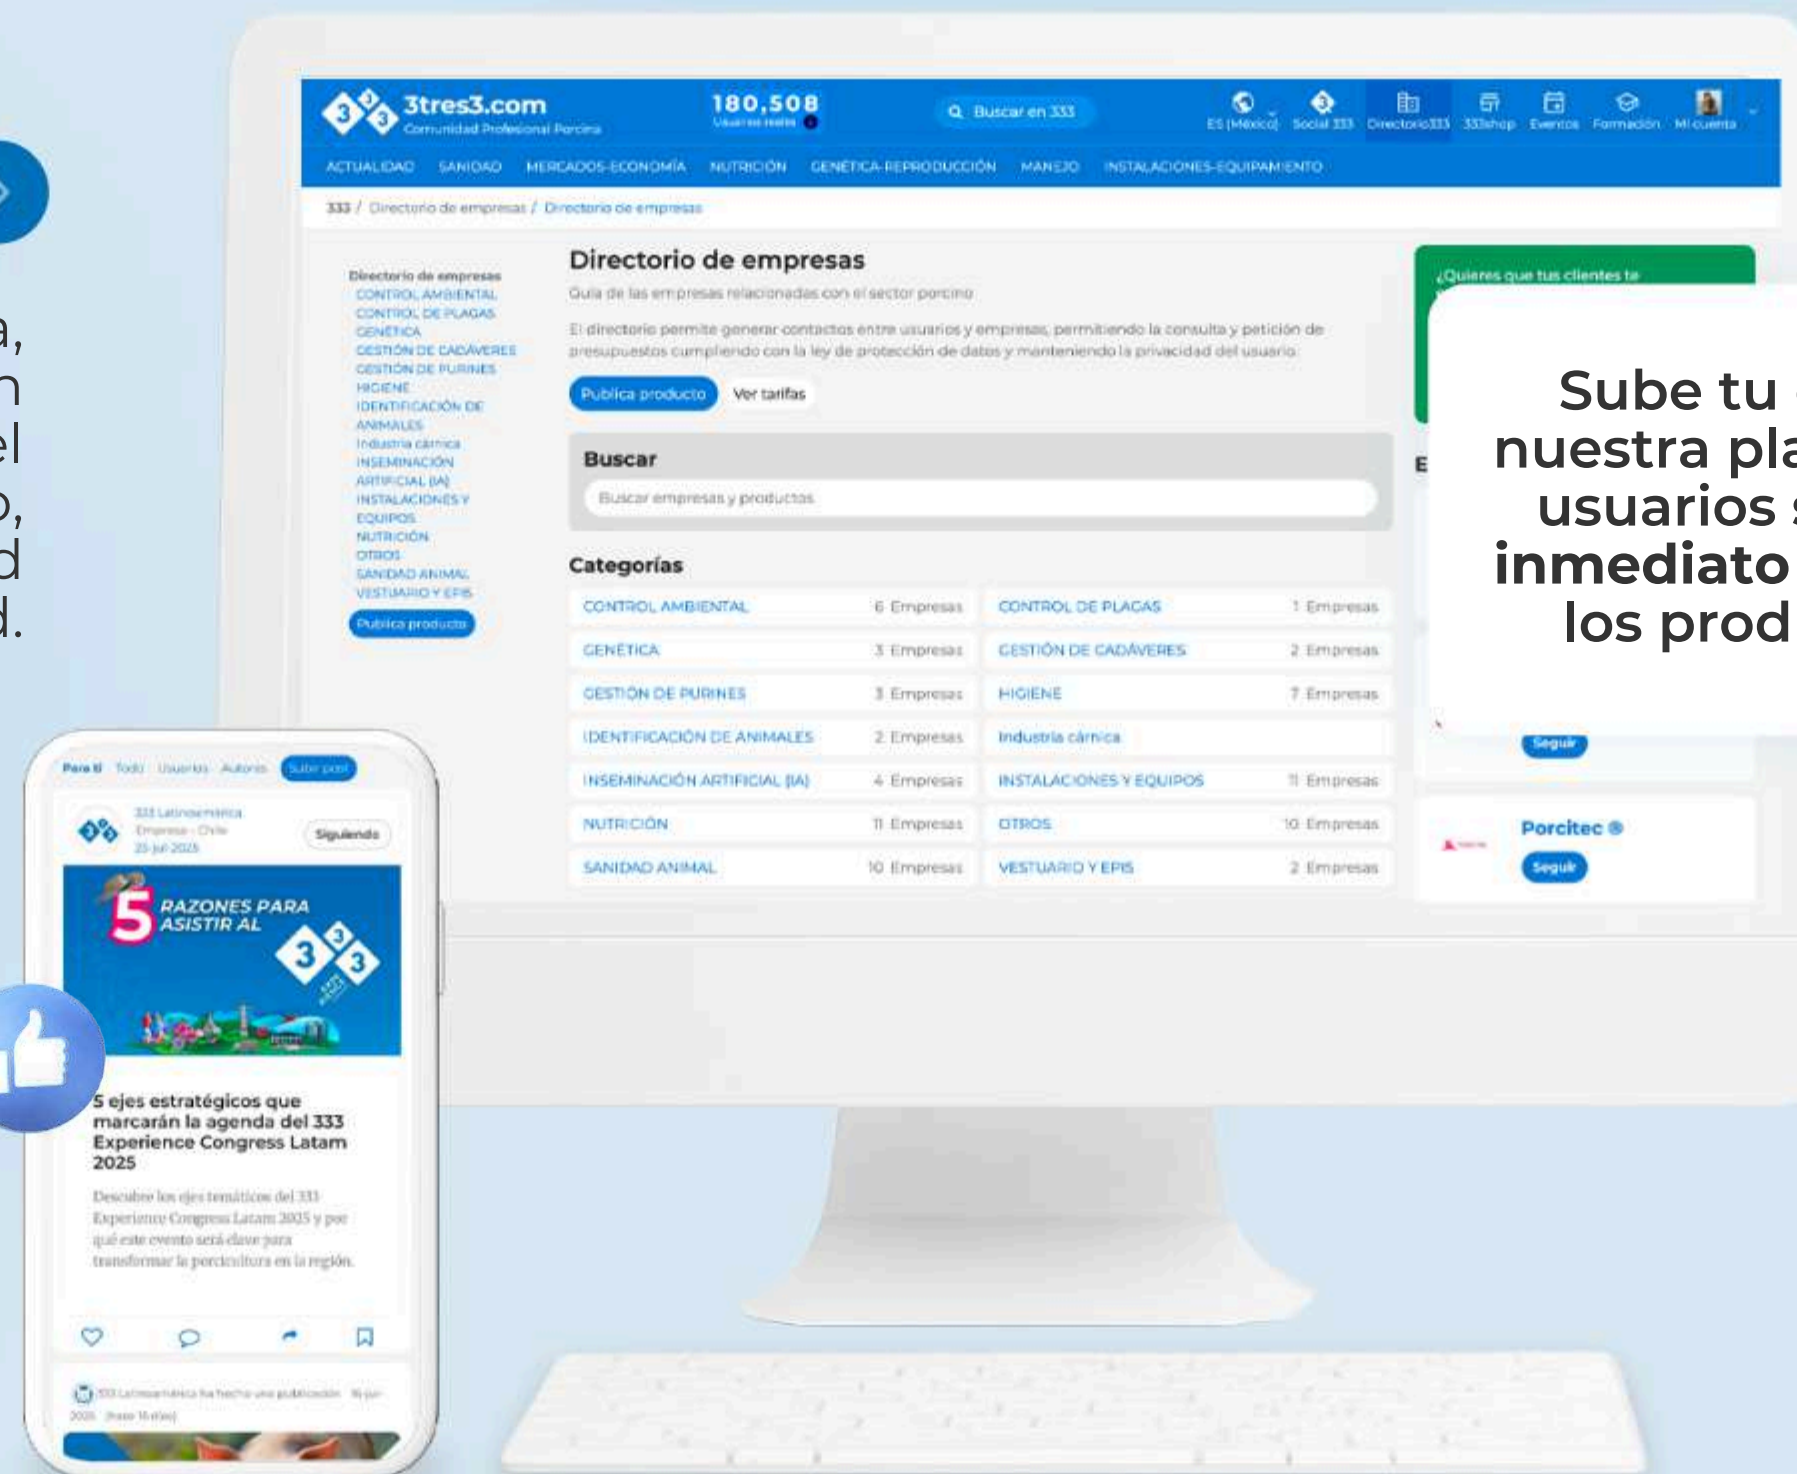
a,
n
el
o,
d
d.

3tres3.com
Comunidad Profesional Porcina

180,508
Usuarios reales

Buscar en 333

ES (México) Social 333 Directorio333 333shop Eventos Formación Mi cuenta

ACTUALIDAD SANIDAD MERCADOS-ECONOMÍA NUTRICIÓN GENÉTICA-REPRODUCCIÓN MANEJO INSTALACIONES-EQUIPAMIENTO

333 / Directorio de empresas / Directorio de empresas

Directorio de empresas
CONTROL AMBIENTAL
CONTROL DE PLAGAS
GENÉTICA
GESTIÓN DE CADÁVERES
GESTIÓN DE PURINES
HIGIENE
IDENTIFICACIÓN DE ANIMALES
Industria cárnica
INSEMINACIÓN ARTIFICIAL (IA)
INSTALACIONES Y EQUIPOS
NUTRICIÓN
OTROS
SANIDAD ANIMAL
VESTUARIO Y EPIS
Publica producto

Directorio de empresas
Guía de las empresas relacionadas con el sector porcino

El directorio permite generar contactos entre usuarios y empresas, permitiendo la consulta y petición de presupuestos cumpliendo con la ley de protección de datos y manteniendo la privacidad del usuario.

Publica producto Ver tarifas

Buscar
Buscar empresas y productos

Categorías

| CONTROL AMBIENTAL | 6 Empresas | CONTROL DE PLAGAS | 1 Empresas |
|---|---|---|---|
| GENÉTICA | 3 Empresas | GESTIÓN DE CADÁVERES | 2 Empresas |
| GESTIÓN DE PURINES | 3 Empresas | HIGIENE | 7 Empresas |
| IDENTIFICACIÓN DE ANIMALES | 2 Empresas | Industria cárnica | |
| INSEMINACIÓN ARTIFICIAL (IA) | 4 Empresas | INSTALACIONES Y EQUIPOS | 11 Empresas |
| NUTRICIÓN | 11 Empresas | OTROS | 10 Empresas |
| SANIDAD ANIMAL | 10 Empresas | VESTUARIO Y EPIS | 2 Empresas |

¿Quieres que tus clientes te
E

Sube tu
nuestra pla
usuarios
inmediato
los prod

Seguir
Porcitec ®
Seguir

Para ti Todo Usuarios Autores Subir post
333 Latinoamérica
Empresa - Chile
23-jul-2025
Siguiendo

5 RAZONES PARA ASISTIR AL 333

5 ejes estratégicos que marcarán la agenda del 333 Experience Congress Latam 2025

Descubre los ejes temáticos del 333 Experience Congress Latam 2025 y por qué este evento será clave para transformar la porcicultura en la región.

333 Latinoamérica ha hecho una publicación 16-jul-2025 (hace 16 días)